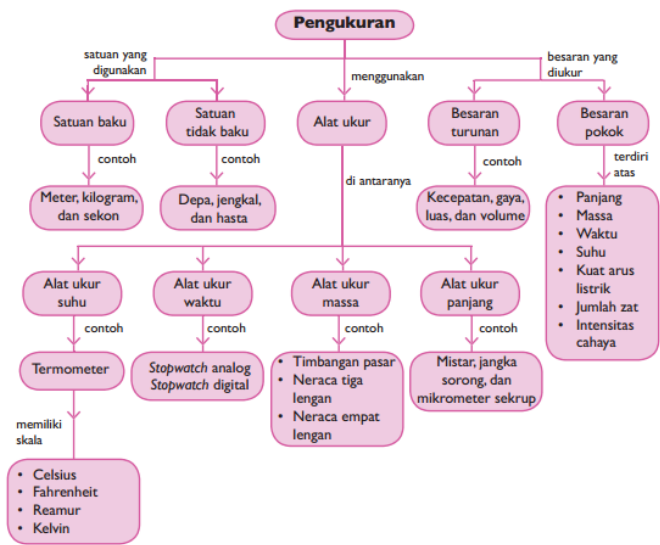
Pengukuran

satuan yang digunakan

menggunakan

besaran yang diukur

Satuan baku

Satuan tidak baku

Alat ukur

Besaran turunan

Besaran pokok

contoh

contoh

contoh

terdiri atas

Meter, kilogram, dan sekon

Depa, jengkal, dan hasta

di antaranya

Kecepatan, gaya, luas, dan volume

- Panjang
- Massa
- Waktu
- Suhu
- Kuat arus listrik
- Jumlah zat
- Intensitas cahaya

Alat ukur suhu

Alat ukur waktu

Alat ukur massa

Alat ukur panjang

contoh

contoh

contoh

contoh

Termometer

*Stopwatch* analog
*Stopwatch* digital

- Timbangan pasar
- Neraca tiga lengan
- Neraca empat lengan

Mistar, jangka sorong, dan mikrometer sekrup

memiliki skala

- Celsius
- Fahrenheit
- Reamur
- Kelvin